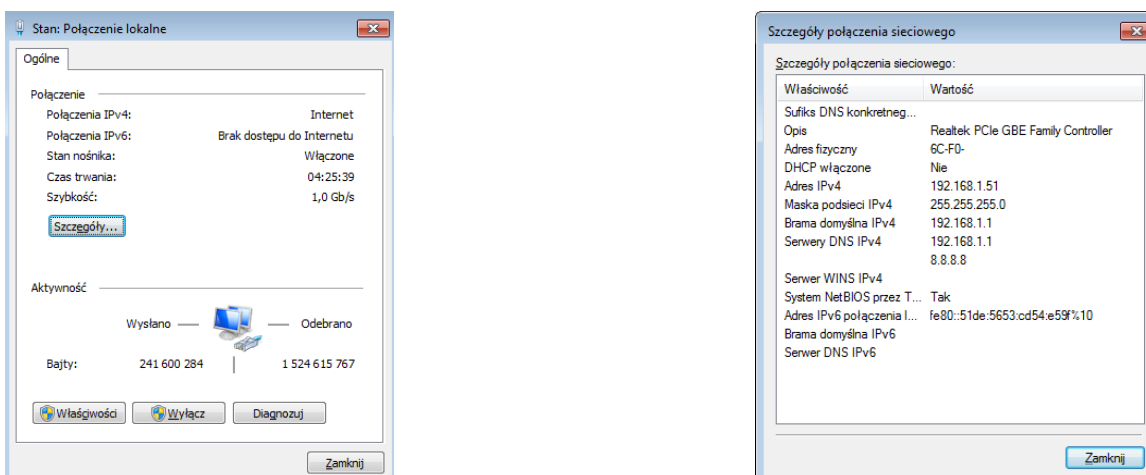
Stan: Połączenie lokalne

Ogólne

Połączenie

Połączenia IPv4: Internet
Połączenia IPv6: Brak dostępu do Internetu
Stan nośnika: Włączone
Czas trwania: 04:25:39
Szybkość: 1,0 Gb/s

Szczegóły...

Aktywność

Wysłano — — Odebrano

Bajty: 241 600 284 | 1 524 615 767

Właściwości Wyłącz Diagnozuj

Zamknij

Szczegóły połączenia sieciowego

Szczegóły połączenia sieciowego:

| Właściwość | Wartość |
|---|---|
| Sufiks DNS konkretneg... | |
| Opis | Realtek PCIe GBE Family Controller |
| Adres fizyczny | 6C-F0- |
| DHCP włączone | Nie |
| Adres IPv4 | 192.168.1.51 |
| Maska podsieci IPv4 | 255.255.255.0 |
| Brama domyślna IPv4 | 192.168.1.1 |
| Serwery DNS IPv4 | 192.168.1.1 |
| | 8.8.8.8 |
| Serwer WINS IPv4 | |
| System NetBIOS przez T... | Tak |
| Adres IPv6 połączenia l... | fe80::51de:5653:cd54:e59f%10 |
| Brama domyślna IPv6 | |
| Serwer DNS IPv6 | |

Zamknij